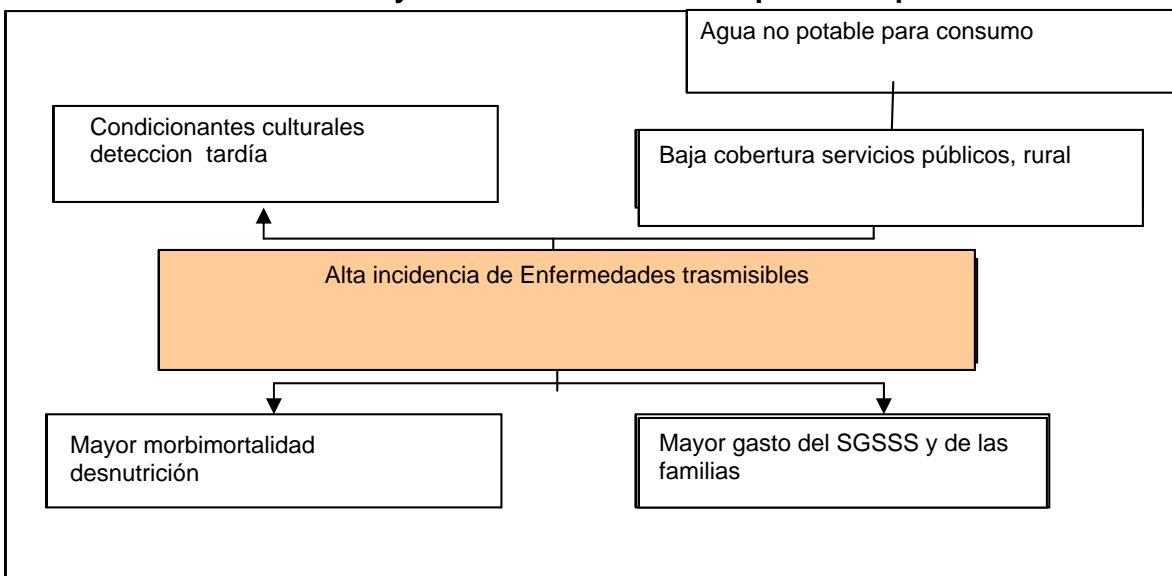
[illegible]

Agua no potable para consumo

Condicionantes culturales deteccion tardía

Baja cobertura servicios públicos, rural

Alta incidencia de Enfermedades trasmisibles

Mayor morbimortalidad desnutrición

Mayor gasto del SGSSS y de las familias